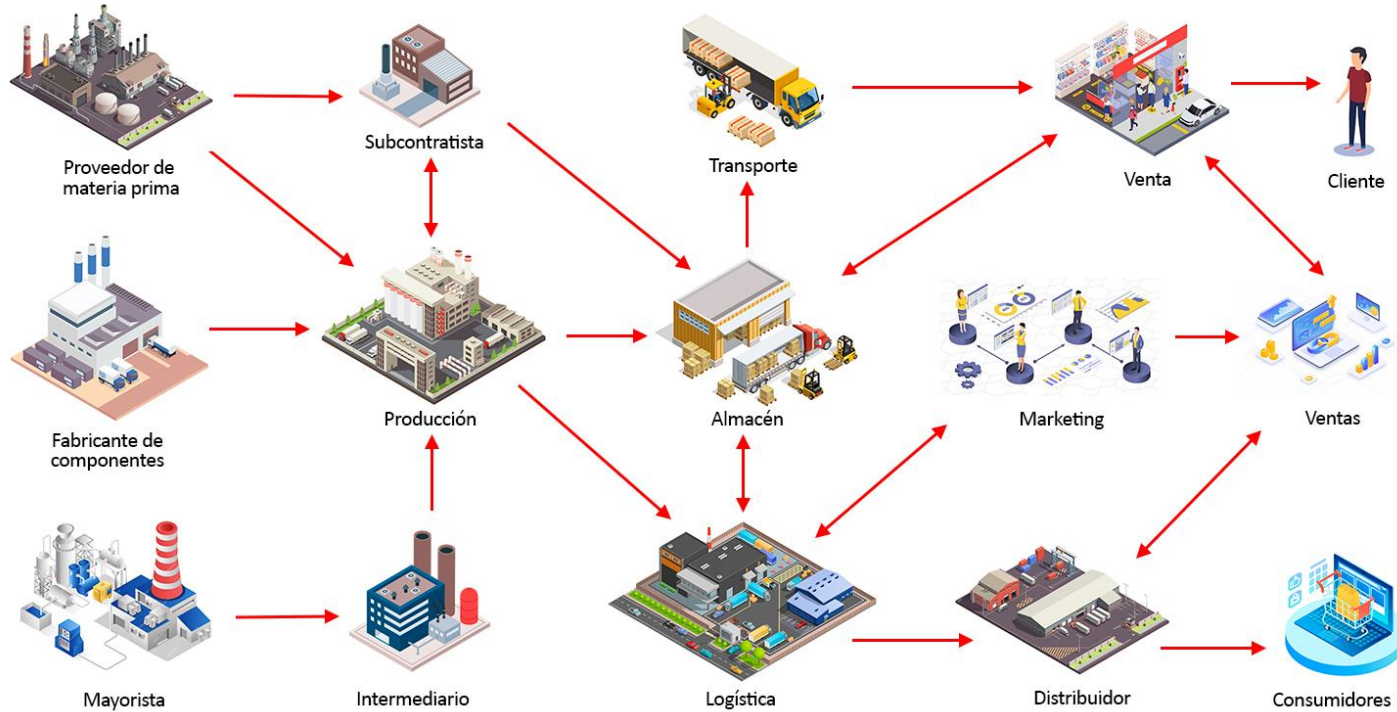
Proveedor de materia prima

Subcontratista

Transporte

Venta

Cliente

Fabricante de componentes

Producción

Almacén

Marketing

Ventas

Mayorista

Intermediario

Logística

Distribuidor

Consumidores